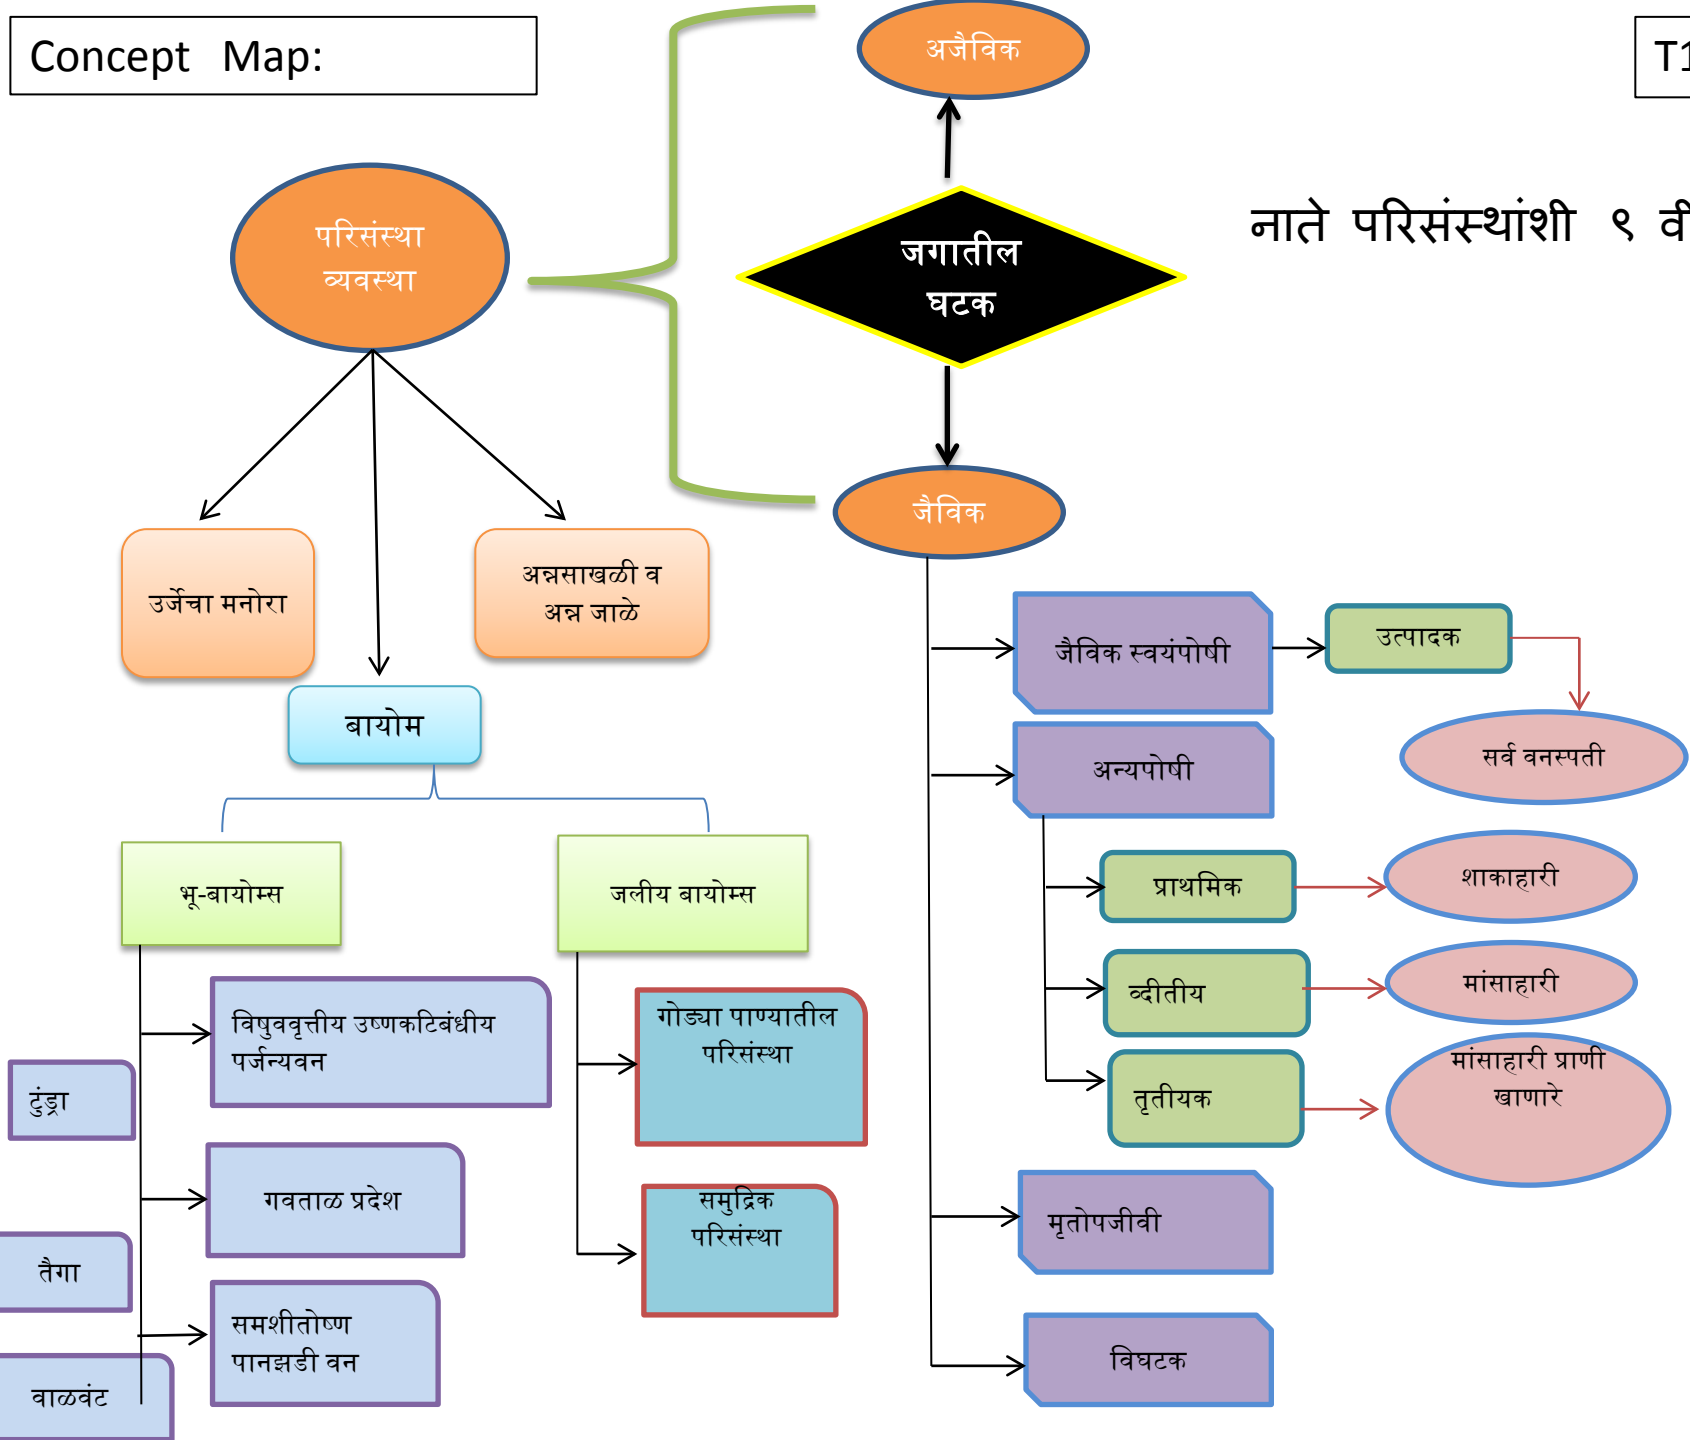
Concept Map:

T1

नाते परिसंस्थांशी ९ वी

परिसंस्था व्यवस्था

जगातील घटक

अजैविक

जैविक

उर्जेचा मनोरा

अन्नसाखळी व अन्न जाळे

बायोम

भू-बायोम्स

जलीय बायोम्स

विषुववृत्तीय उष्णकटिबंधीय पर्जन्यवन

टुंड्रा

गवताळ प्रदेश

तैगा

समशीतोष्ण पानझडी वन

वाळवंट

गोड्या पाण्यातील परिसंस्था

समुद्रिक परिसंस्था

जैविक स्वयंपोषी

उत्पादक

सर्व वनस्पती

अन्यपोषी

प्राथमिक

शाकाहारी

व्दीतीय

मांसाहारी

तृतीयक

मांसाहारी प्राणी खाणारे

मृतोपजीवी

विघटक